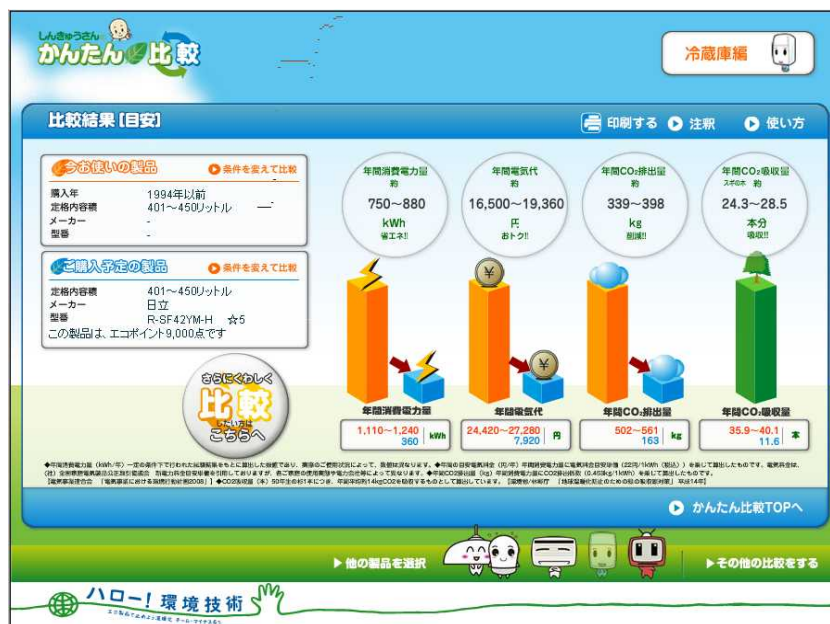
しんきゅうさん かんたん比較

冷蔵庫編

比較結果［目安］

印刷する　注釈　使い方

今お使いの製品　条件を変えて比較

購入年　1994年以前
定格内容積　401～450リットル
メーカー　-
型番　-

ご購入予定の製品　条件を変えて比較

定格内容積　401～450リットル
メーカー　日立
型番　R-SF42YM-H　☆5
この製品は、エコポイント9,000点です

年間消費電力量 約 750～880 kWh 省エネ!!

年間電気代 約 16,500～19,360 円 おトク!!

年間CO₂排出量 約 339～398 kg 削減!!

年間CO₂吸収量 スギの木 約 24.3～28.5 本分 吸収!!

さらにくわしく 比較 こちらへ

年間消費電力量 1,110～1,240 360 kWh

年間電気代 24,420～27,280 7,920 円

年間CO₂排出量 502～561 163 kg

年間CO₂吸収量 35.9～40.1 11.6 本

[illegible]

かんたん比較TOPへ

他の製品を選択

その他の比較をする

ハロー！環境技術